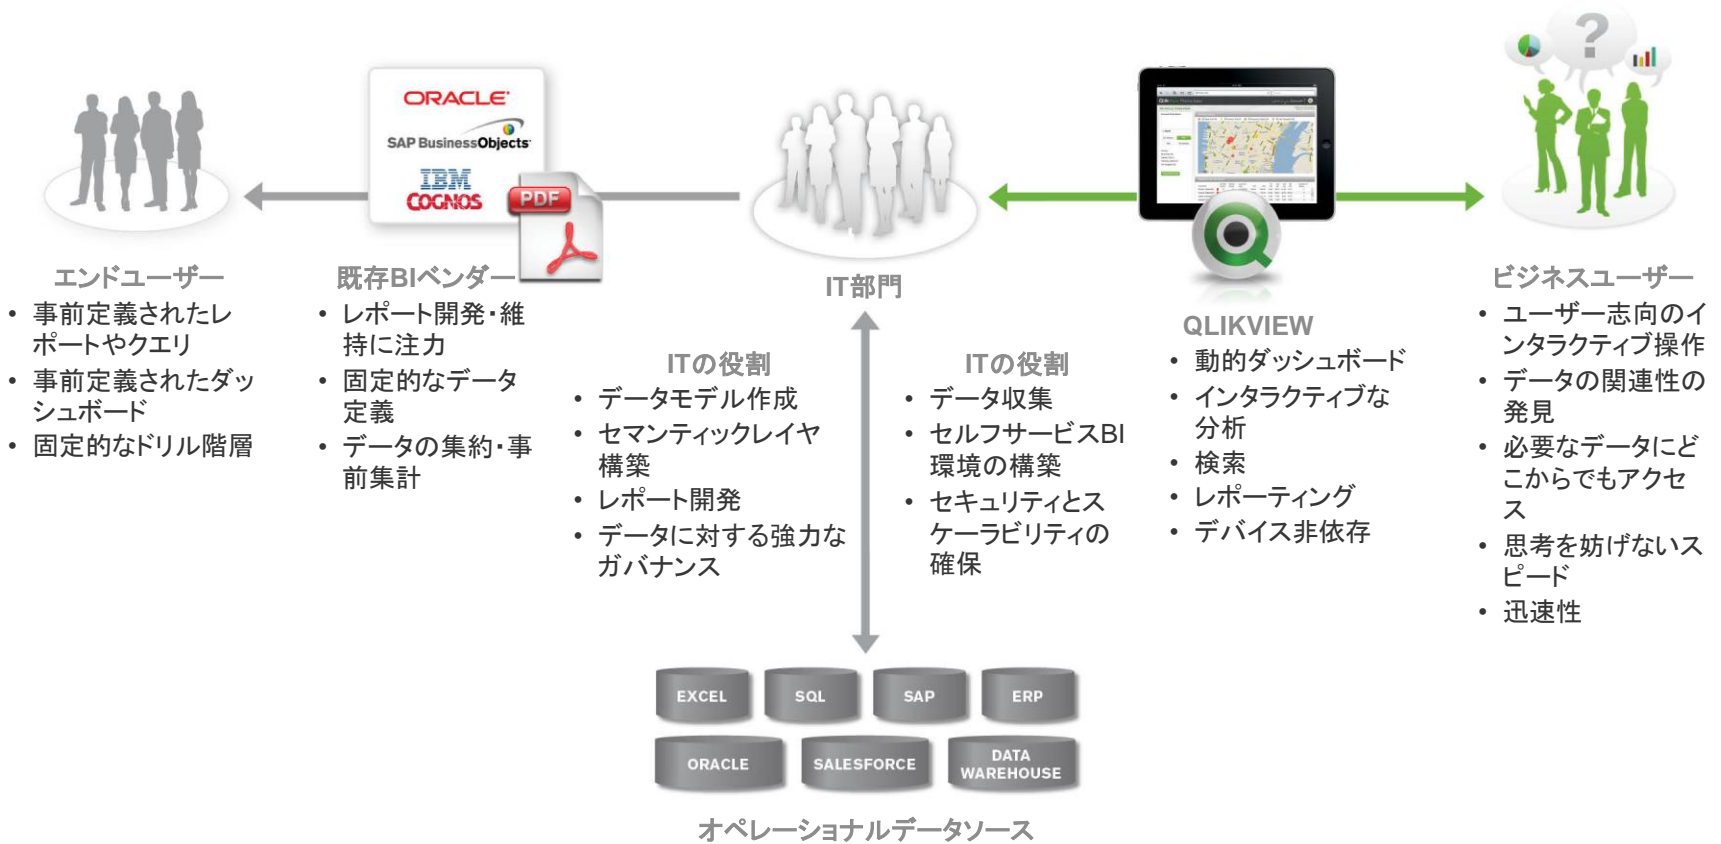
ORACLE
SAP BusinessObjects
IBM COGNOS
PDF

エンドユーザー
• 事前定義されたレポートやクエリ
• 事前定義されたダッシュボード
• 固定的なドリル階層

既存BIベンダー
• レポート開発・維持に注力
• 固定的なデータ定義
• データの集約・事前集計

IT部門

ITの役割
• データモデル作成
• セマンティックレイヤ構築
• レポート開発
• データに対する強力なガバナンス

ITの役割
• データ収集
• セルフサービスBI環境の構築
• セキュリティとスケーラビリティの確保

QLIKVIEW
• 動的ダッシュボード
• インタラクティブな分析
• 検索
• レポーティング
• デバイス非依存

ビジネスユーザー
• ユーザー志向のインタラクティブ操作
• データの関連性の発見
• 必要なデータにどこからでもアクセス
• 思考を妨げないスピード
• 迅速性

EXCEL
SQL
SAP
ERP
ORACLE
SALESFORCE
DATA WAREHOUSE

オペレーショナルデータソース